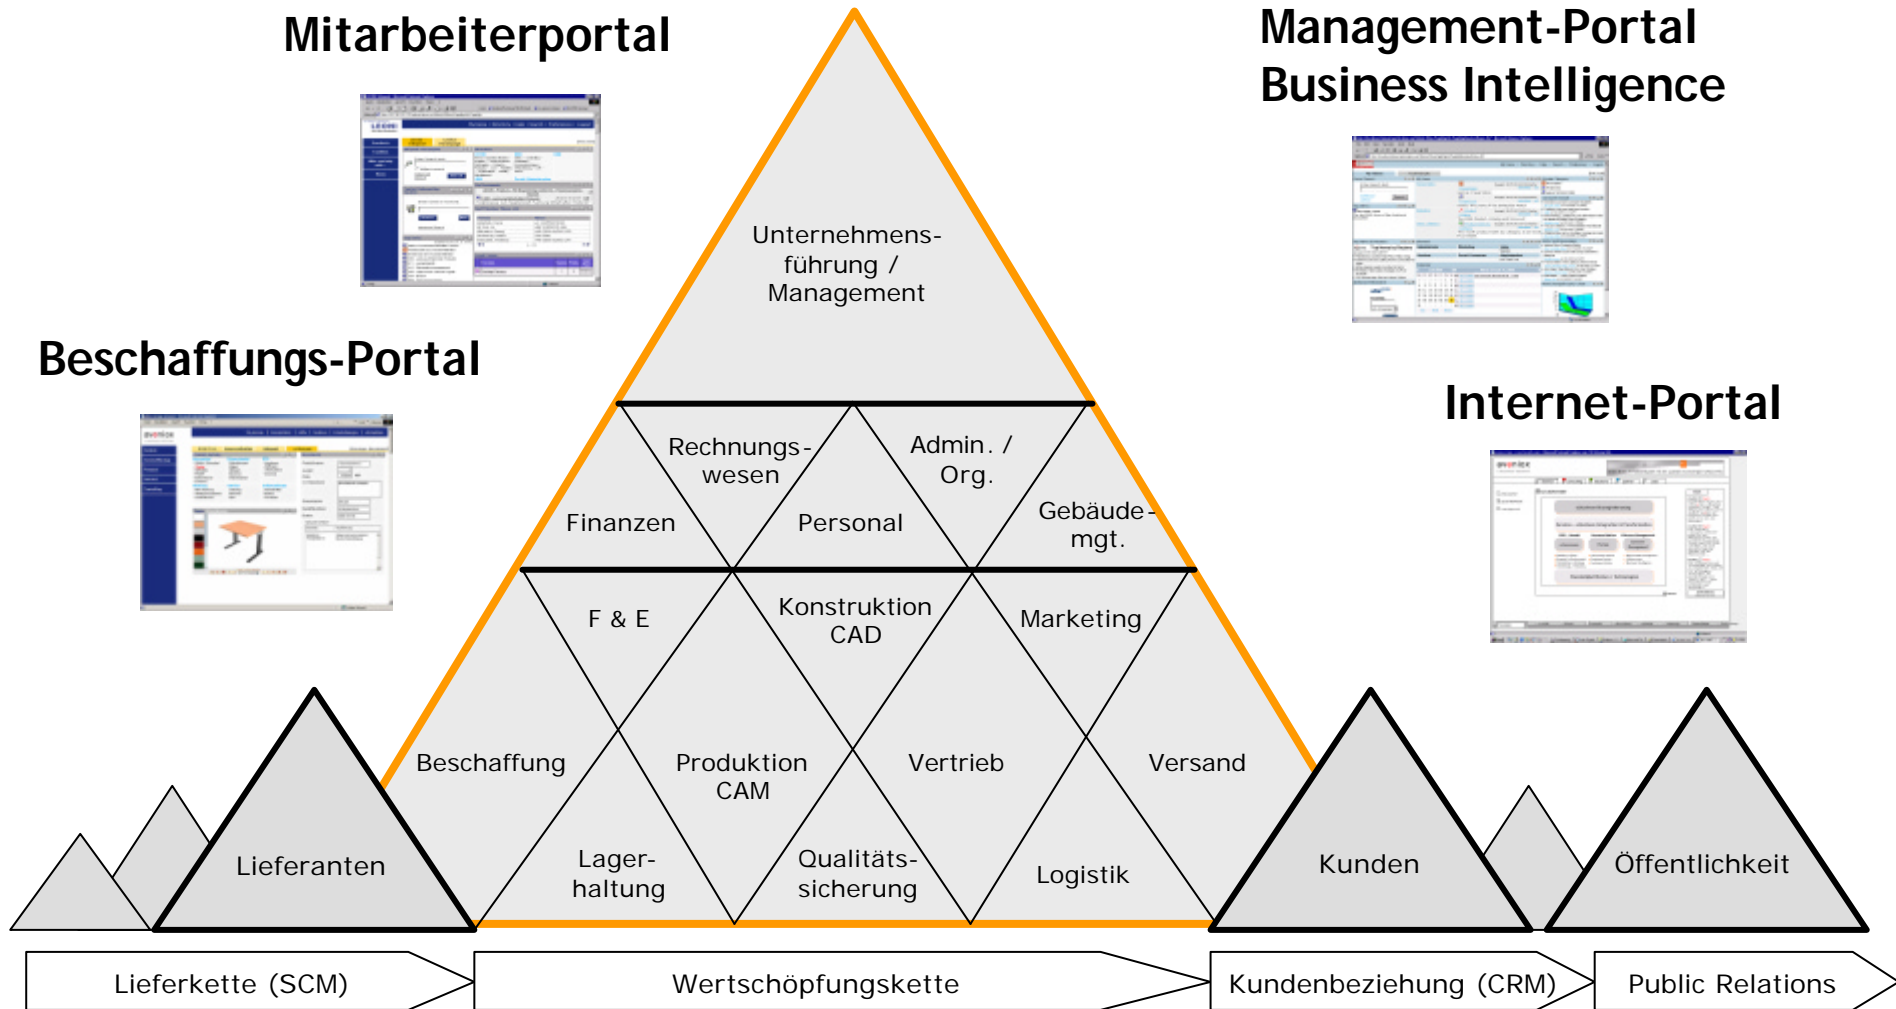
Mitarbeiterportal

Management-Portal
Business Intelligence

Beschaffungs-Portal

Internet-Portal

Unternehmensführung / Management

Rechnungswesen

Admin. / Org.

Finanzen

Personal

Gebäudemgt.

F & E

Konstruktion CAD

Marketing

Beschaffung

Produktion CAM

Vertrieb

Versand

Lagerhaltung

Qualitätssicherung

Logistik

Lieferanten

Kunden

Öffentlichkeit

Lieferkette (SCM)

Wertschöpfungskette

Kundenbeziehung (CRM)

Public Relations